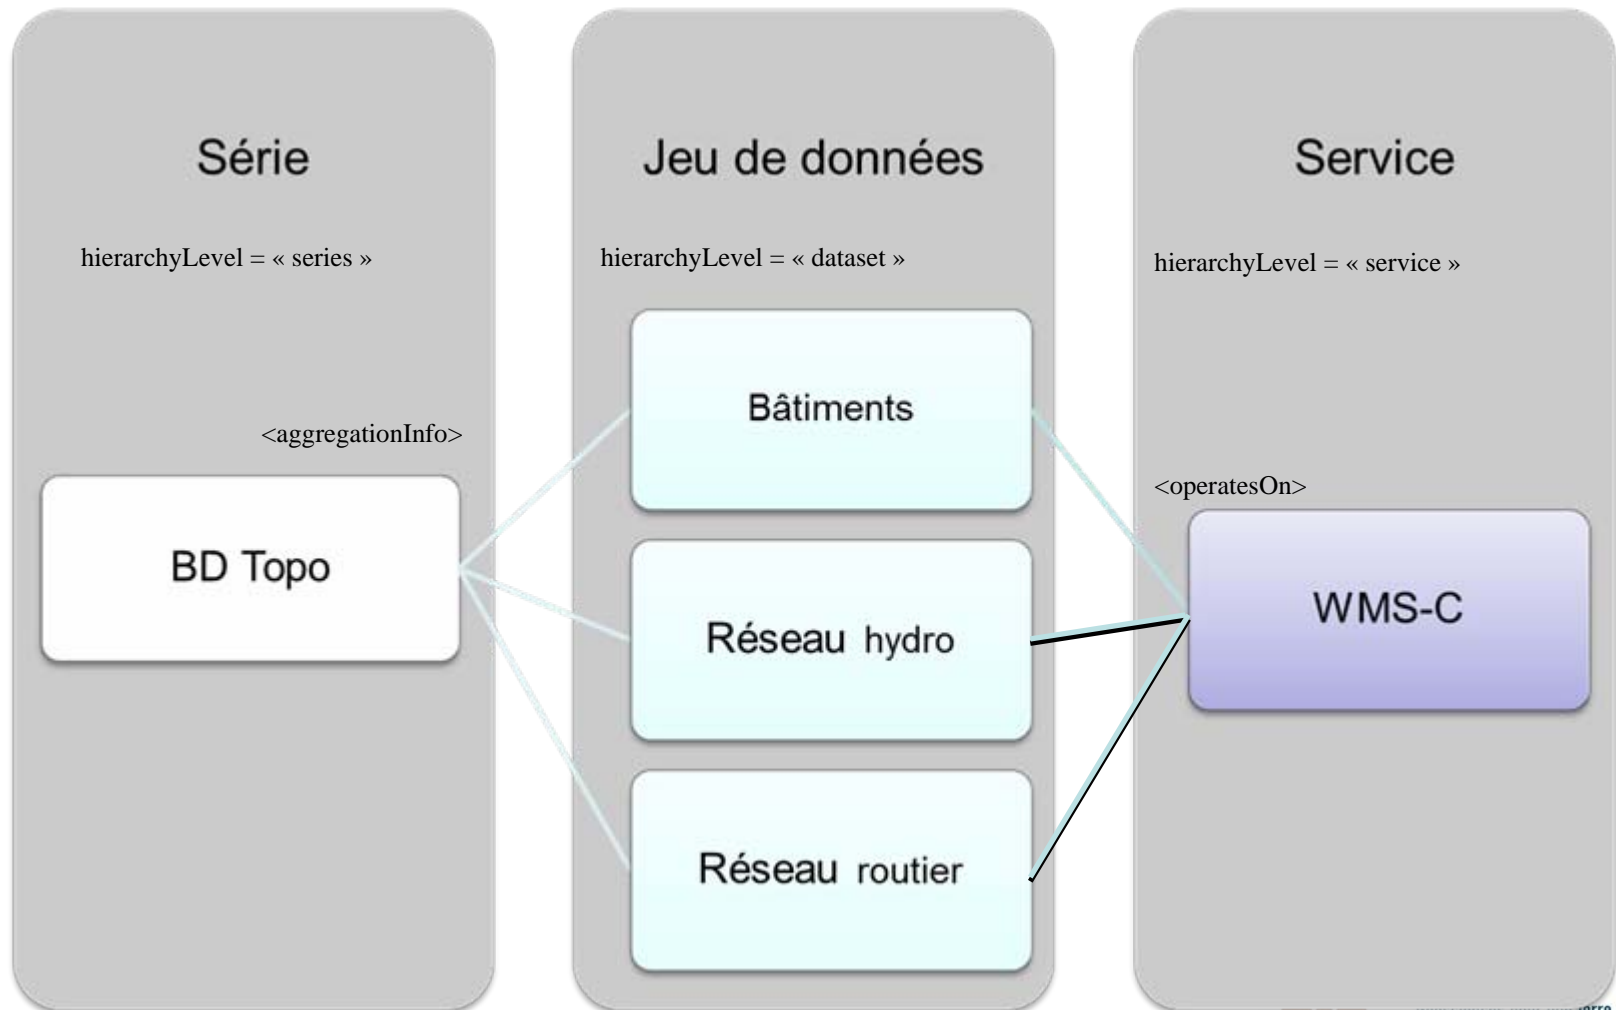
Série

hierarchyLevel = « series »

<aggregationInfo>

BD Topo

Jeu de données

hierarchyLevel = « dataset »

Bâtiments

Réseau hydro

Réseau routier

Service

hierarchyLevel = « service »

<operatesOn>

WMS-C